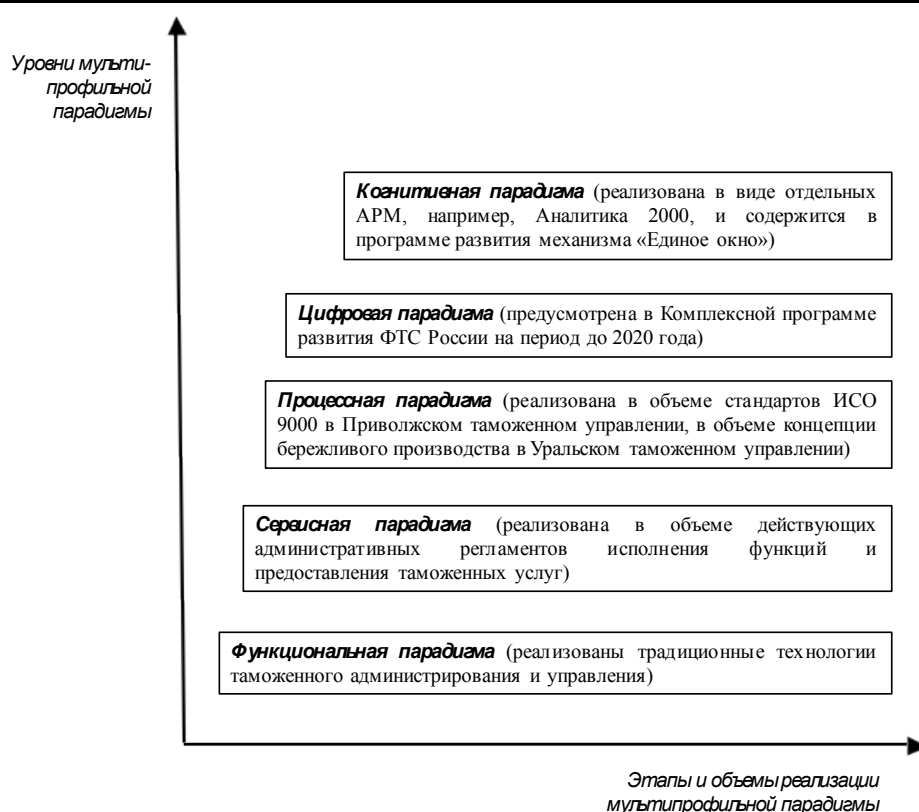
Уровни мультипрофильной парадигмы

**Когнитивная парадигма** (реализована в виде отдельных АРМ, например, Аналитика 2000, и содержится в программе развития механизма «Единое окно»)

**Цифровая парадигма** (предусмотрена в Комплексной программе развития ФТС России на период до 2020 года)

**Процессная парадигма** (реализована в объеме стандартов ИСО 9000 в Приволжском таможенном управлении, в объеме концепции бережливого производства в Уральском таможенном управлении)

**Сервисная парадигма** (реализована в объеме действующих административных регламентов исполнения функций и предоставления таможенных услуг)

**Функциональная парадигма** (реализованы традиционные технологии таможенного администрирования и управления)

Этапы и объемы реализации мультипрофильной парадигмы